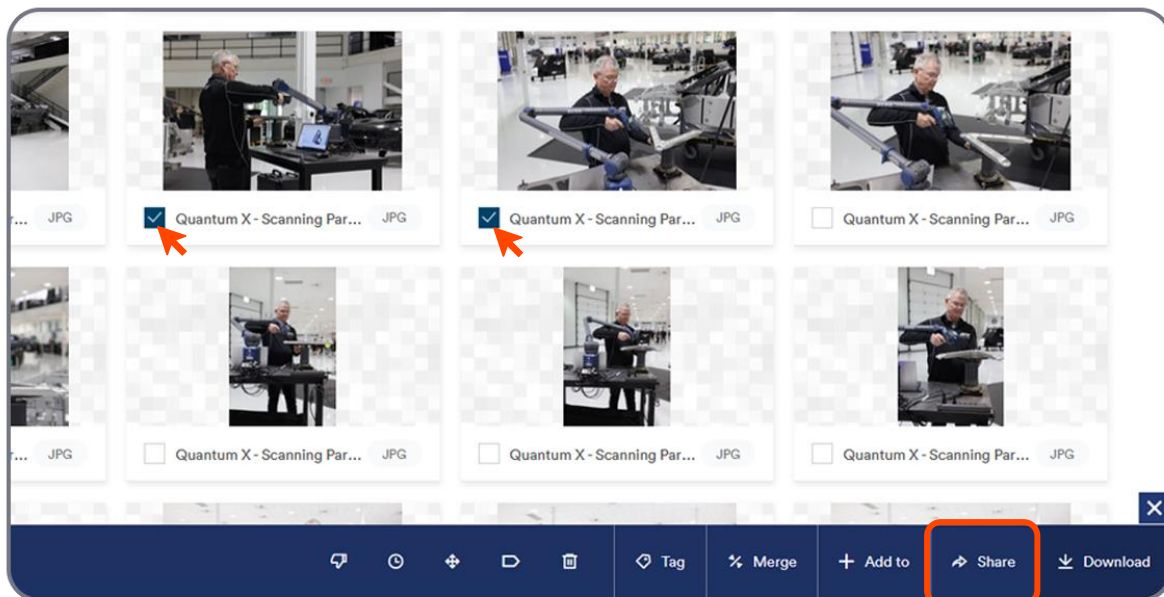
... JPG

Quantum X - Scanning Par... JPG

Quantum X - Scanning Par... JPG

Quantum X - Scanning Par... JPG

... JPG

Quantum X - Scanning Par... JPG

Quantum X - Scanning Par... JPG

Quantum X - Scanning Par... JPG

Tag

Merge

Add to

Share

Download